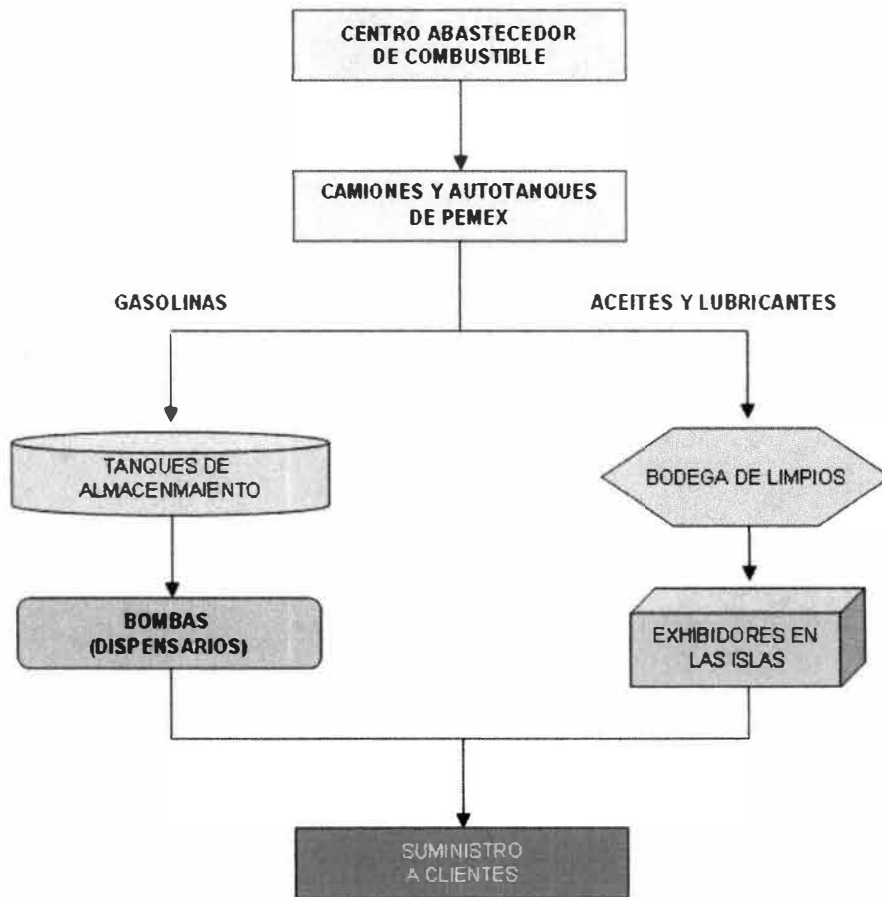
CENTRO ABASTECEDOR DE COMBUSTIBLE

CAMIONES Y AUTOTANQUES DE PEMEX

GASOLINAS

ACEITES Y LUBRICANTES

TANQUES DE ALMACENMAIENTO

BODEGA DE LIMPIOS

BOMBAS (DISPENSARIOS)

EXHIBIDORES EN LAS ISLAS

SUMINISTRO A CLIENTES